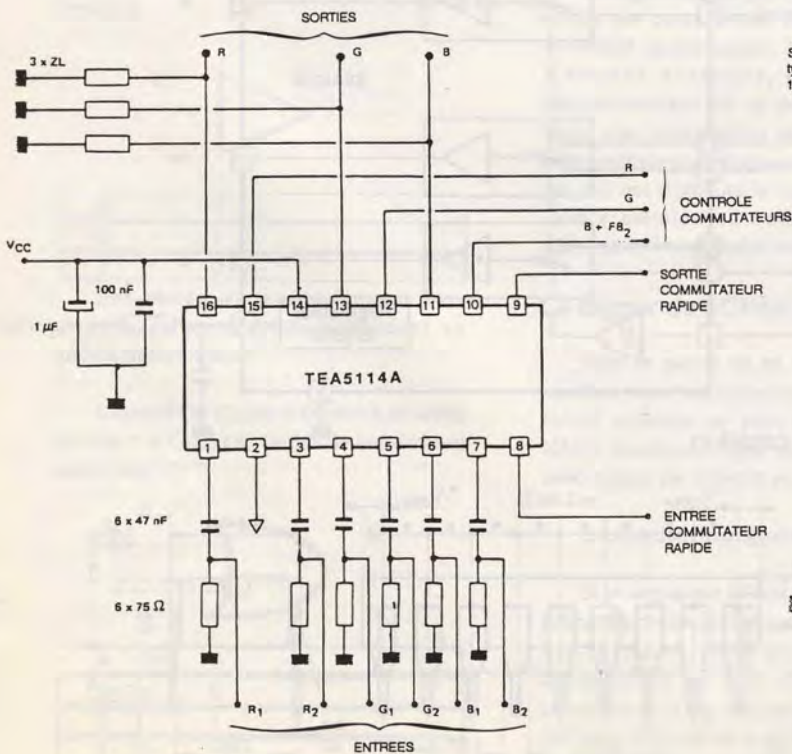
SORTIES

R G B

3 x ZL

R

G

CONTROLE COMMUTATEURS

B + FB$_2$

V$_{CC}$

100 nF

1 $\mu F$

16 15 14 13 12 11 10 9

SORTIE COMMUTATEUR RAPIDE

TEA5114A

1 2 3 4 5 6 7 8

6 x 47 nF

ENTREE COMMUTATEUR RAPIDE

6 x 75 $\Omega$

R$_1$ R$_2$ G$_1$ G$_2$ B$_1$ B$_2$

ENTREES